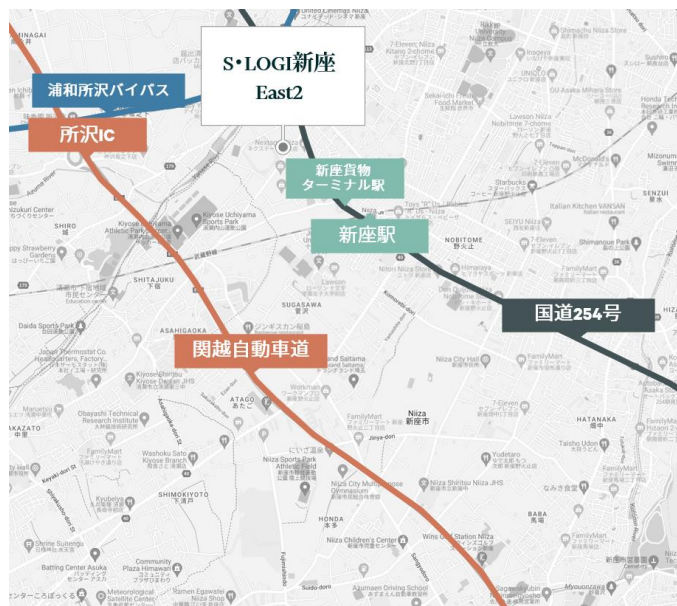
S•LOGI新座
East2

浦和所沢バイパス

所沢IC

新座貨物
ターミナル駅

新座駅

国道254号

関越自動車道

HIGASHI
SHIRO
SHITAJUKU
ASAHIGAOKA
SUGASAWA
NOBITOME
HATANAKA
HONDA
BABA
SHIMOKIYOTO
ATAGO
NAKANO
SENZUI
Niiza
新座市